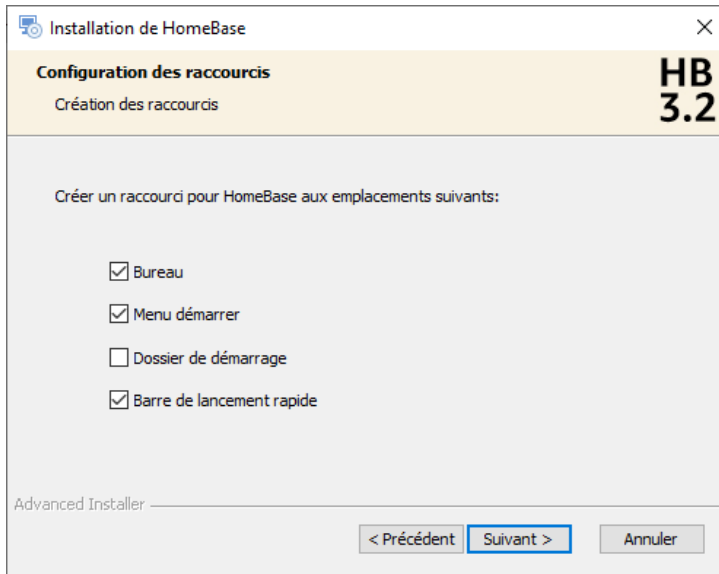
Installation de HomeBase

×

Configuration des raccourcis

Création des raccourcis

HB
3.2

Créer un raccourci pour HomeBase aux emplacements suivants:

☑ Bureau

☑ Menu démarrer

☐ Dossier de démarrage

☑ Barre de lancement rapide

Advanced Installer

< Précédent

Suivant >

Annuler